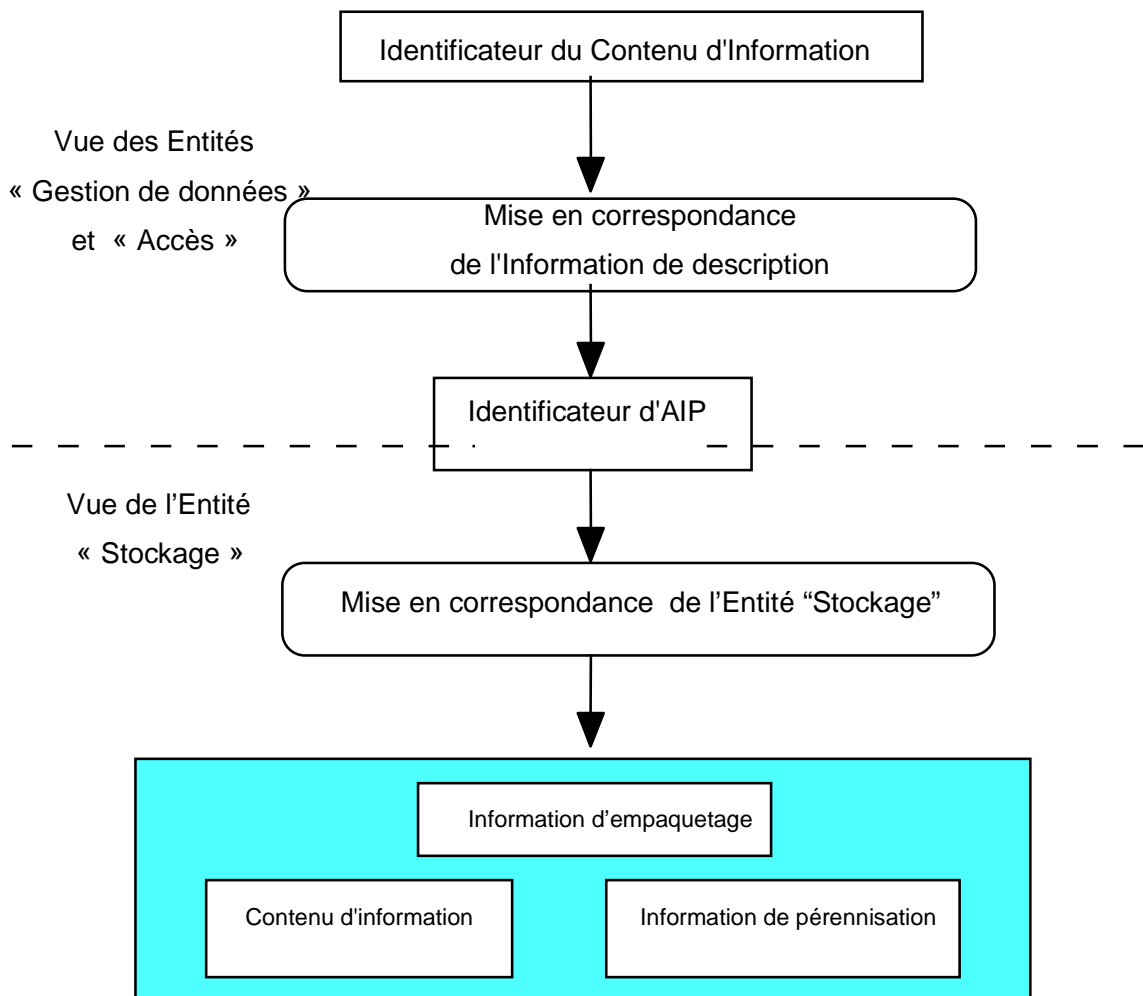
Identificateur du Contenu d'Information

Vue des Entités « Gestion de données » et « Accès »

Mise en correspondance de l'Information de description

Identificateur d'AIP

Vue de l’Entité « Stockage »

Mise en correspondance de l’Entité “Stockage”

Information d’empaquetage

Contenu d'information

Information de pérennisation